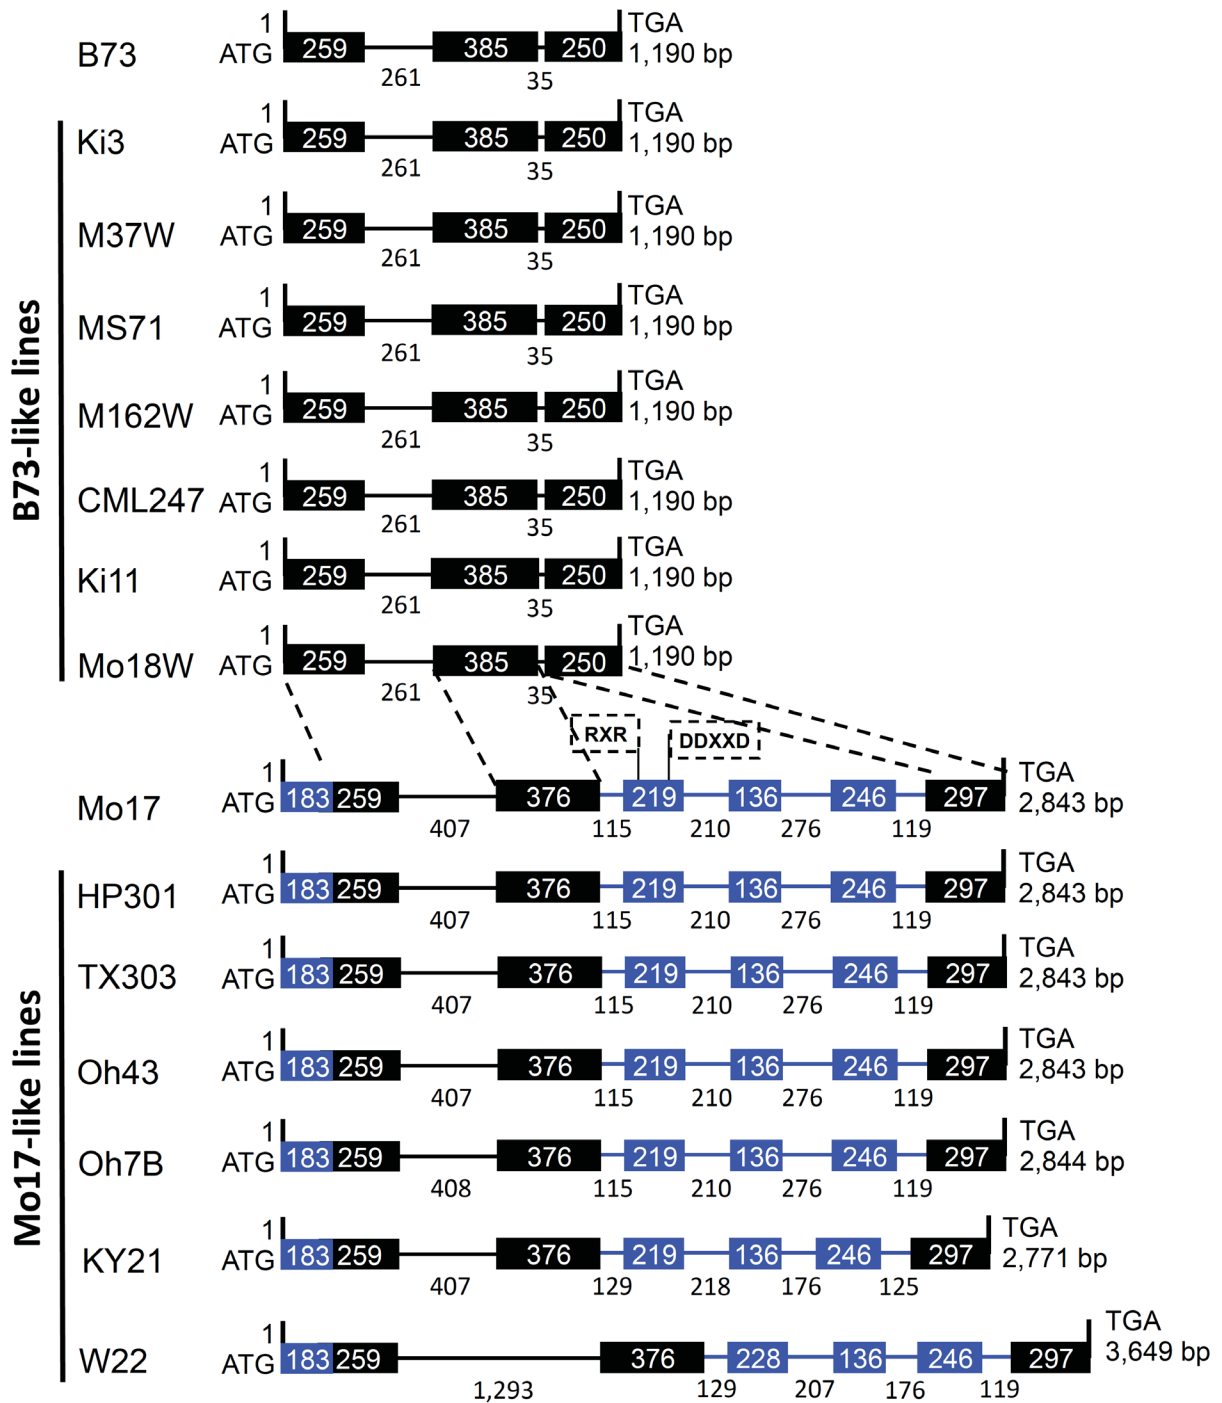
B73-like lines

Mo17-like lines

B73 1 ATG 259 385 250 TGA 1,190 bp 261 35

Ki3 1 ATG 259 385 250 TGA 1,190 bp 261 35

M37W 1 ATG 259 385 250 TGA 1,190 bp 261 35

MS71 1 ATG 259 385 250 TGA 1,190 bp 261 35

M162W 1 ATG 259 385 250 TGA 1,190 bp 261 35

CML247 1 ATG 259 385 250 TGA 1,190 bp 261 35

Ki11 1 ATG 259 385 250 TGA 1,190 bp 261 35

Mo18W 1 ATG 259 385 250 TGA 1,190 bp 261 35

RXR DDXXD

Mo17 1 ATG 183 259 376 219 136 246 297 TGA 2,843 bp 407 115 210 276 119

HP301 1 ATG 183 259 376 219 136 246 297 TGA 2,843 bp 407 115 210 276 119

TX303 1 ATG 183 259 376 219 136 246 297 TGA 2,843 bp 407 115 210 276 119

Oh43 1 ATG 183 259 376 219 136 246 297 TGA 2,843 bp 407 115 210 276 119

Oh7B 1 ATG 183 259 376 219 136 246 297 TGA 2,844 bp 408 115 210 276 119

KY21 1 ATG 183 259 376 219 136 246 297 TGA 2,771 bp 407 129 218 176 125

W22 1 ATG 183 259 376 228 136 246 297 TGA 3,649 bp 1,293 129 207 176 119